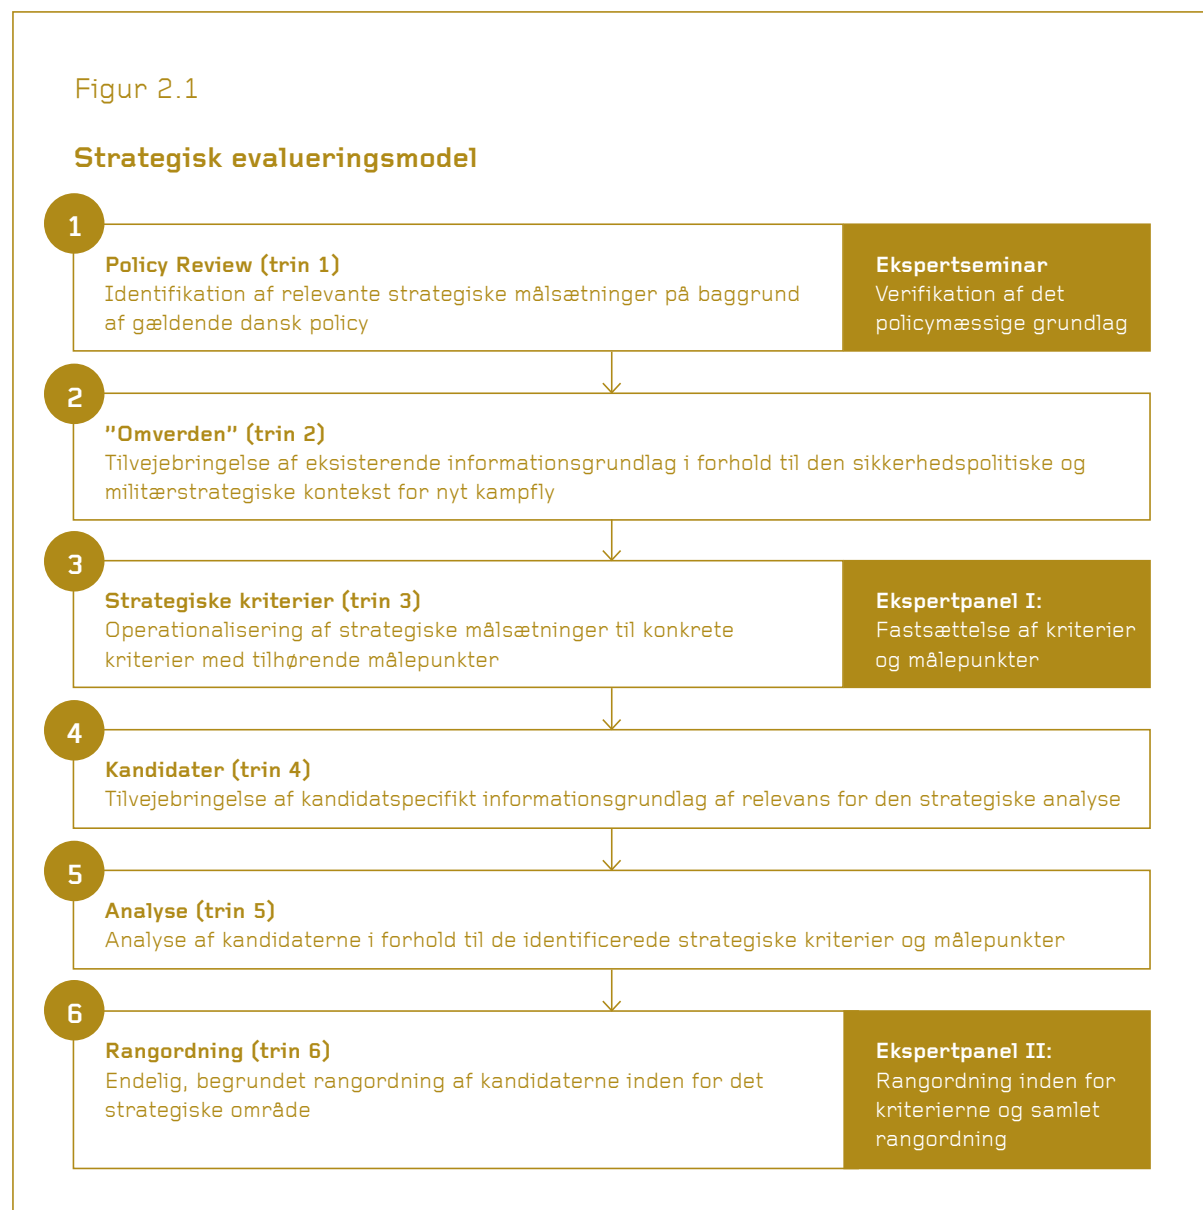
Figur 2.1

Strategisk evalueringsmodel

1

Policy Review (trin 1)
Identifikation af relevante strategiske målsætninger på baggrund af gældende dansk policy

Ekspertseminar
Verifikation af det policymæssige grundlag

2

"Omverden" (trin 2)
Tilvejebringelse af eksisterende informationsgrundlag i forhold til den sikkerhedspolitiske og militærstrategiske kontekst for nyt kampfly

3

Strategiske kriterier (trin 3)
Operationalisering af strategiske målsætninger til konkrete kriterier med tilhørende målepunkter

Ekspertpanel I:
Fastsættelse af kriterier og målepunkter

4

Kandidater (trin 4)
Tilvejebringelse af kandidatspecifikt informationsgrundlag af relevans for den strategiske analyse

5

Analyse (trin 5)
Analyse af kandidaterne i forhold til de identificerede strategiske kriterier og målepunkter

6

Rangordning (trin 6)
Endelig, begrundet rangordning af kandidaterne inden for det strategiske område

Ekspertpanel II:
Rangordning inden for kriterierne og samlet rangordning